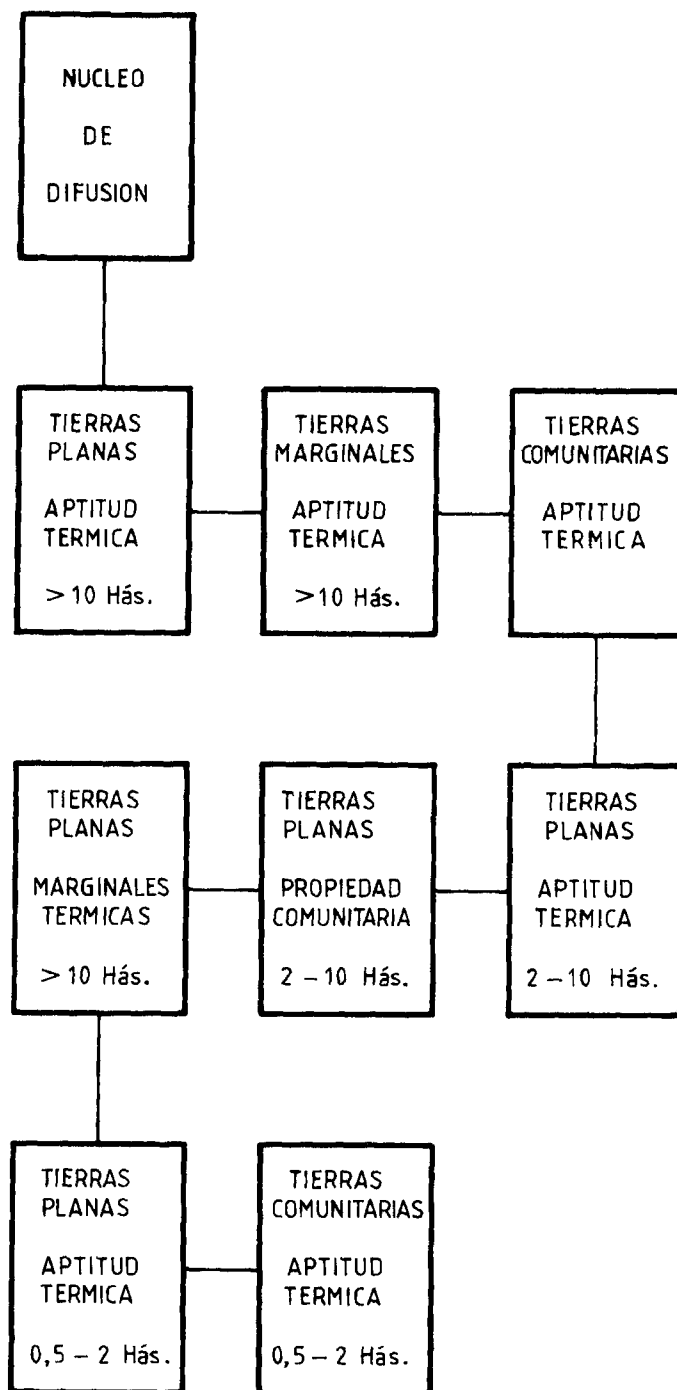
NUCLEO
DE
DIFUSION

TIERRAS
PLANAS
APTITUD
TERMICA
> 10 Hás.

TIERRAS
MARGINALES
APTITUD
TERMICA
>10 Hás.

TIERRAS
COMUNITARIAS
APTITUD
TERMICA

TIERRAS
PLANAS
MARGINALES
TERMICAS
> 10 Hás.

TIERRAS
PLANAS
PROPIEDAD
COMUNITARIA
2 – 10 Hás.

TIERRAS
PLANAS
APTITUD
TERMICA
2 – 10 Hás.

TIERRAS
PLANAS
APTITUD
TERMICA
0,5 – 2 Hás.

TIERRAS
COMUNITARIAS
APTITUD
TERMICA
0,5 – 2 Hás.